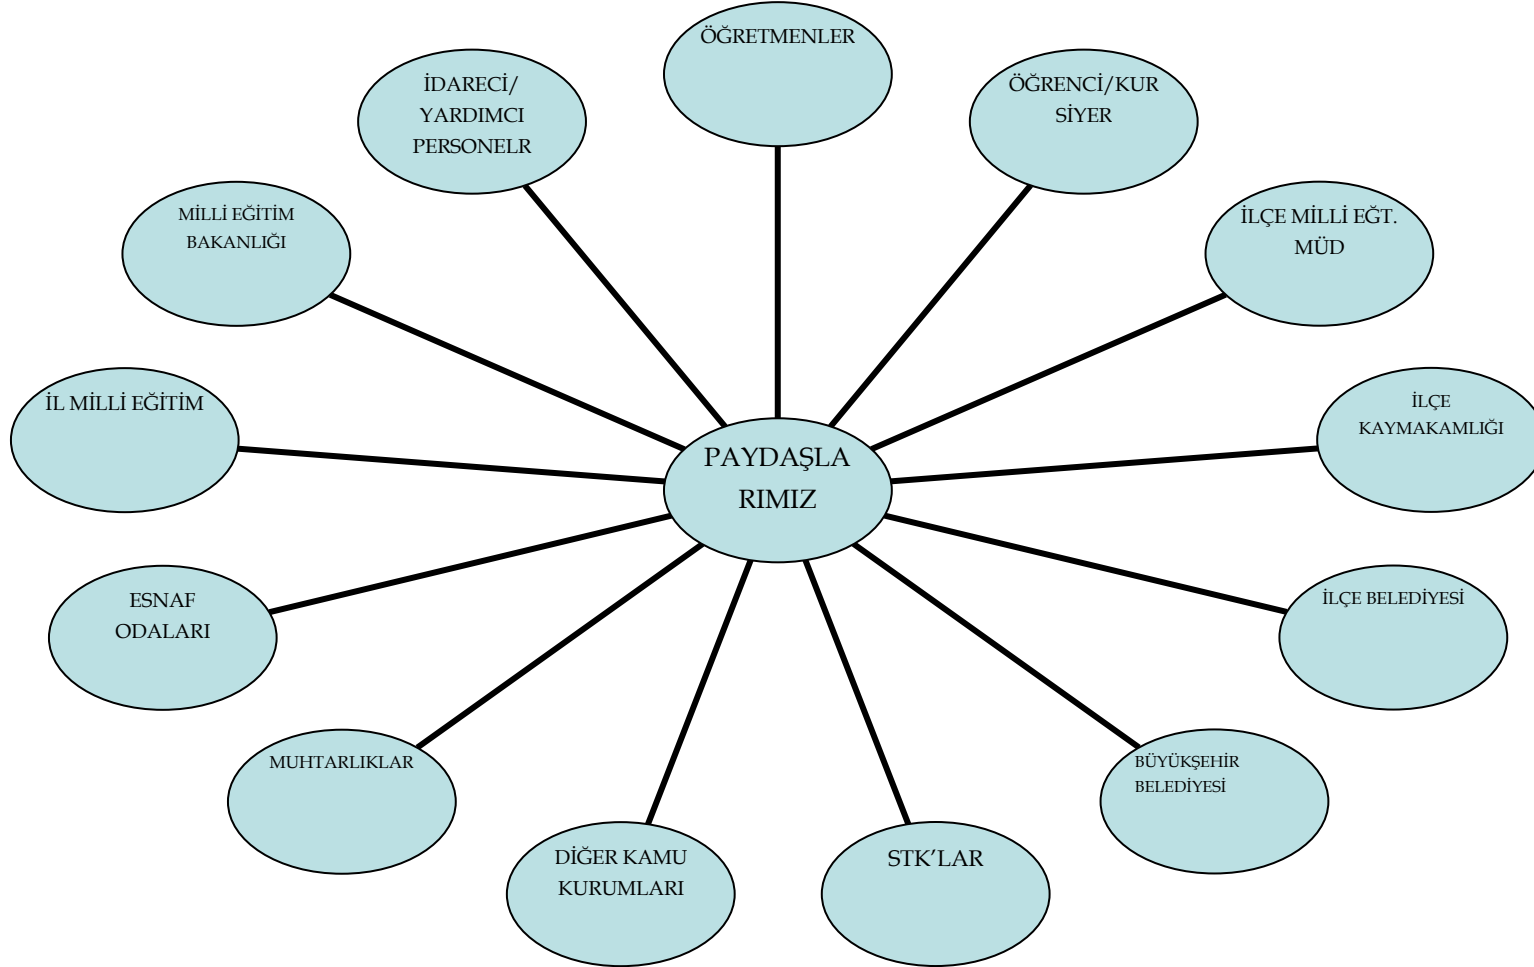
PAYDAŞLA RIMIZ

ÖĞRETMENLER

ÖĞRENCİ/KUR SİYER

İLÇE MİLLİ EĞT. MÜD

İLÇE KAYMAKAMLIĞI

İLÇE BELEDİYESİ

BÜYÜKŞEHİR BELEDİYESİ

STK'LAR

DİĞER KAMU KURUMLARI

MUHTARLIKLAR

ESNAF ODALARI

İL MİLLİ EĞİTİM

MİLLİ EĞİTİM BAKANLIĞI

İDARECİ/ YARDIMCI PERSONELR